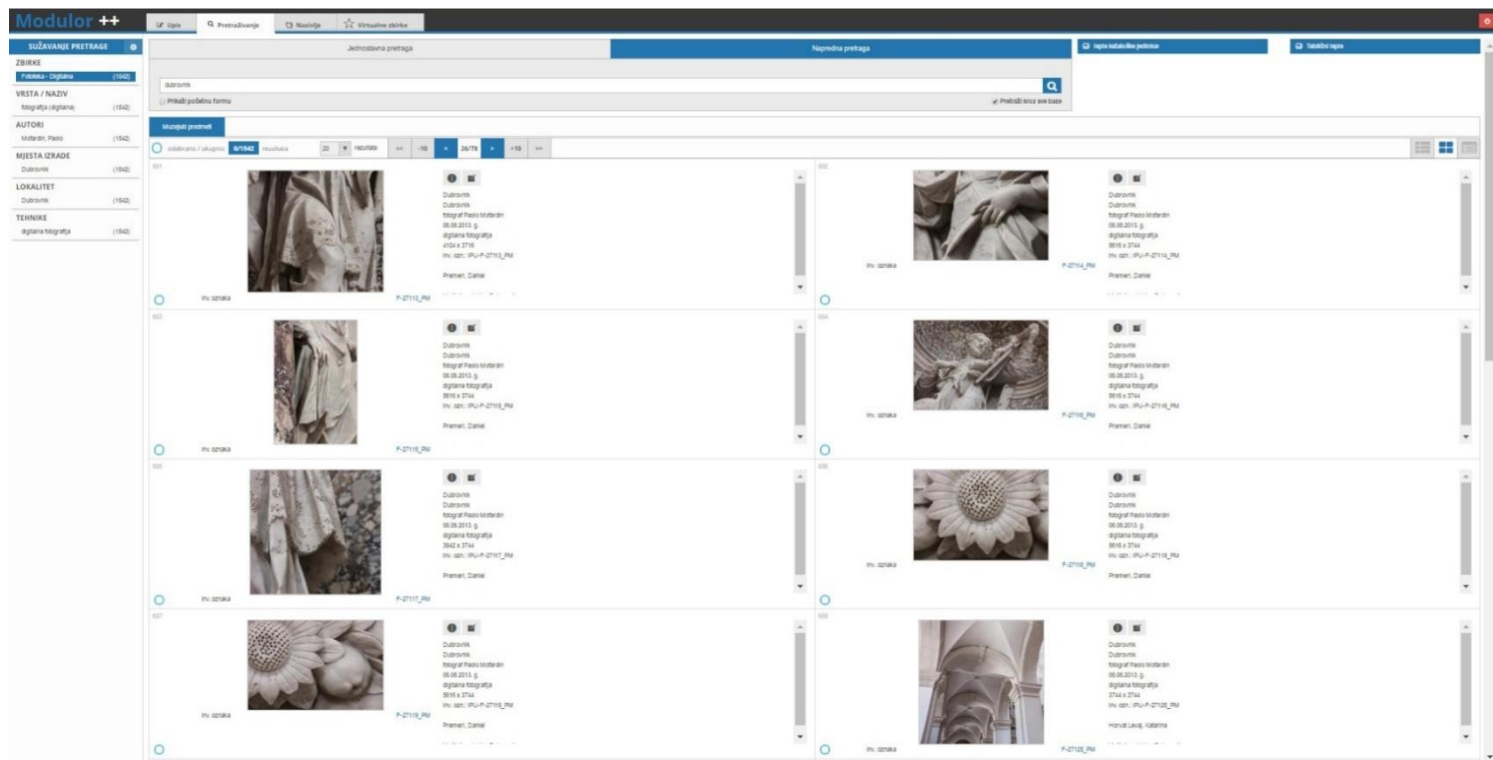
Modulor ++

Upis | Pretraživanje | Naslovi | Virtualne zbirke

SUŽAVANJE PRETRAGE

ZBIRKE
Fototeka - Digitalna (1542)

VRSTA / NAZIV
fotografija (digitalna) (1542)

AUTORI
Motlardin, Paolo (1542)

MJESTA IZRADE
Dubrovnik (1542)

LOKALITET
Dubrovnik (1542)

TEHNIKE
digitalna fotografija (1542)

Jednostavna pretraga | Napredna pretraga

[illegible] | Tablični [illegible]

dubrovnik

Prikaži početnu formu

Pretraži kroz sve baze

Muzejski predmeti

odabrano / ukupno: 0/1542 rezultata 20 rezultata << -10 < 26/78 > +10 >>

Dubrovnik
Dubrovnik
fotograf Paolo Motlardin
06.06.2013. g.
digitalna fotografija
4104 x 3716
inv. ozn.: IPU-F-27113_PM
Premerl, Daniel
inv. oznaka F-27113_PM

Dubrovnik
Dubrovnik
fotograf Paolo Motlardin
06.06.2013. g.
digitalna fotografija
5616 x 3744
inv. ozn.: IPU-F-27114_PM
Premerl, Daniel
inv. oznaka F-27114_PM

Dubrovnik
Dubrovnik
fotograf Paolo Motlardin
06.06.2013. g.
digitalna fotografija
5616 x 3744
inv. ozn.: IPU-F-27115_PM
Premerl, Daniel
inv. oznaka F-27115_PM

Dubrovnik
Dubrovnik
fotograf Paolo Motlardin
06.06.2013. g.
digitalna fotografija
5616 x 3744
inv. ozn.: IPU-F-27116_PM
Premerl, Daniel
inv. oznaka F-27116_PM

Dubrovnik
Dubrovnik
fotograf Paolo Motlardin
06.06.2013. g.
digitalna fotografija
3942 x 3744
inv. ozn.: IPU-F-27117_PM
Premerl, Daniel
inv. oznaka F-27117_PM

Dubrovnik
Dubrovnik
fotograf Paolo Motlardin
06.06.2013. g.
digitalna fotografija
5616 x 3744
inv. ozn.: IPU-F-27118_PM
Premerl, Daniel
inv. oznaka F-27118_PM

Dubrovnik
Dubrovnik
fotograf Paolo Motlardin
06.06.2013. g.
digitalna fotografija
5616 x 3744
inv. ozn.: IPU-F-27119_PM
Premerl, Daniel
inv. oznaka F-27119_PM

Dubrovnik
Dubrovnik
fotograf Paolo Motlardin
06.06.2013. g.
digitalna fotografija
3744 x 3744
inv. ozn.: IPU-F-27120_PM
Horvat Levaj, Katarina
inv. oznaka F-27120_PM